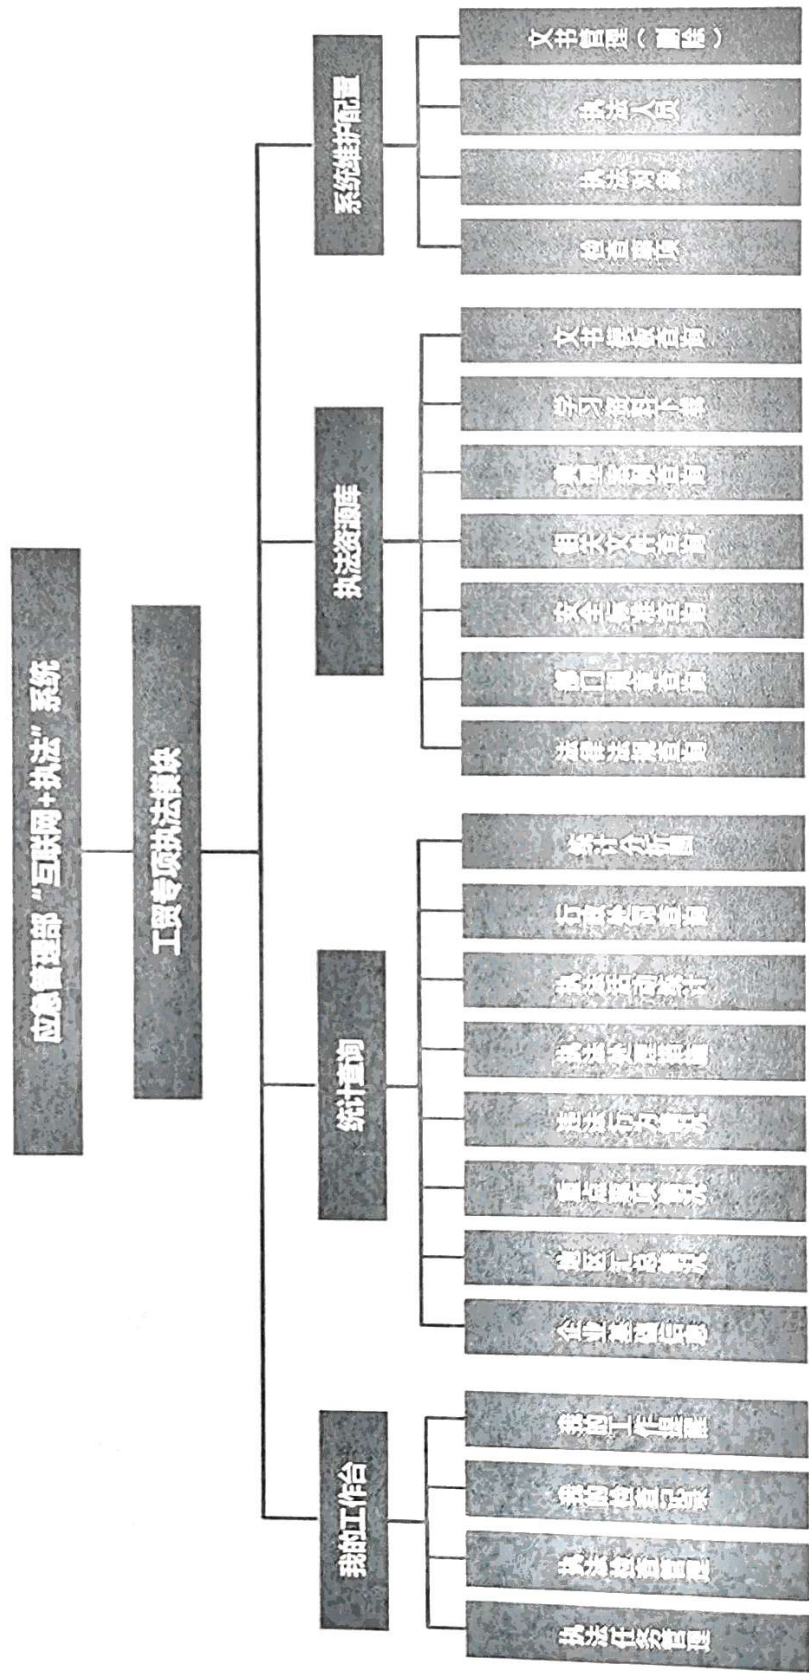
应急管理部“互联网+执法”系统

工贸专项执法模块

系统维护配置

文书管理（删除）

执法人员

执法对象

检查事项

执法资源库

文书模板查询

学习资料下载

典型案例查询

相关文件查询

安全标准查询

部门规章查询

法律法规查询

统计查询

统计分析图

行政处罚查询

执法活动统计

执法依据查询

违法行为查询

重点监管查询

地区汇总查询

企业基础信息

我的工作台

我的工作提醒

我的检查记录

执法检查管理

执法任务管理